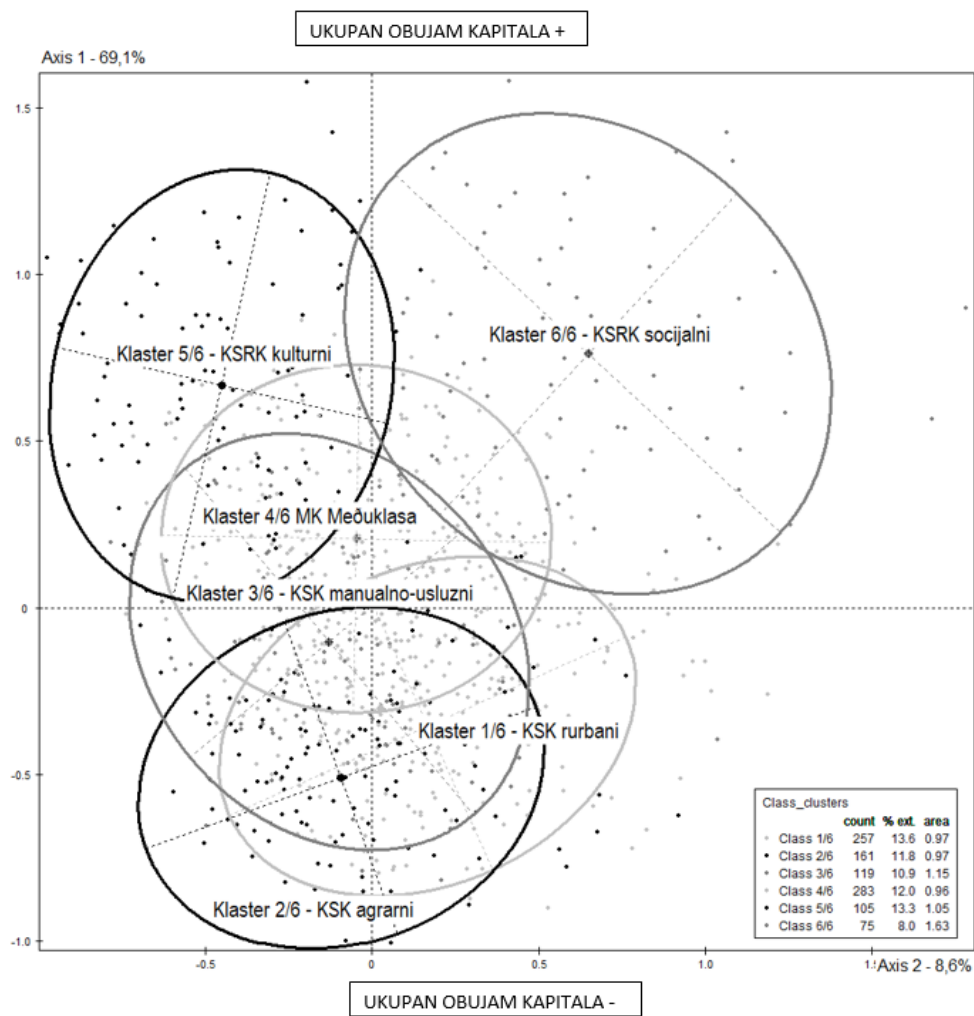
UKUPAN OBUJAM KAPITALA +

Axis 1 - 69,1%

1.5

1.0

0.5

0

-0.5

-1.0

Klaster 5/6 - KSRK kulturni

Klaster 6/6 - KSRK socijalni

Klaster 4/6 MK Međuklasa

Klaster 3/6 - KSK manualno-usluzni

Klaster 1/6 - KSK rurbani

Klaster 2/6 - KSK agrarni

Class_clusters

| | count | % ext. | area |
|---|---|---|---|
| Class 1/6 | 257 | 13.6 | 0.97 |
| Class 2/6 | 161 | 11.8 | 0.97 |
| Class 3/6 | 119 | 10.9 | 1.15 |
| Class 4/6 | 283 | 12.0 | 0.96 |
| Class 5/6 | 105 | 13.3 | 1.05 |
| Class 6/6 | 75 | 8.0 | 1.63 |

-0.5

0

0.5

1.0

1.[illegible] Axis 2 - 8,6%

UKUPAN OBUJAM KAPITALA -